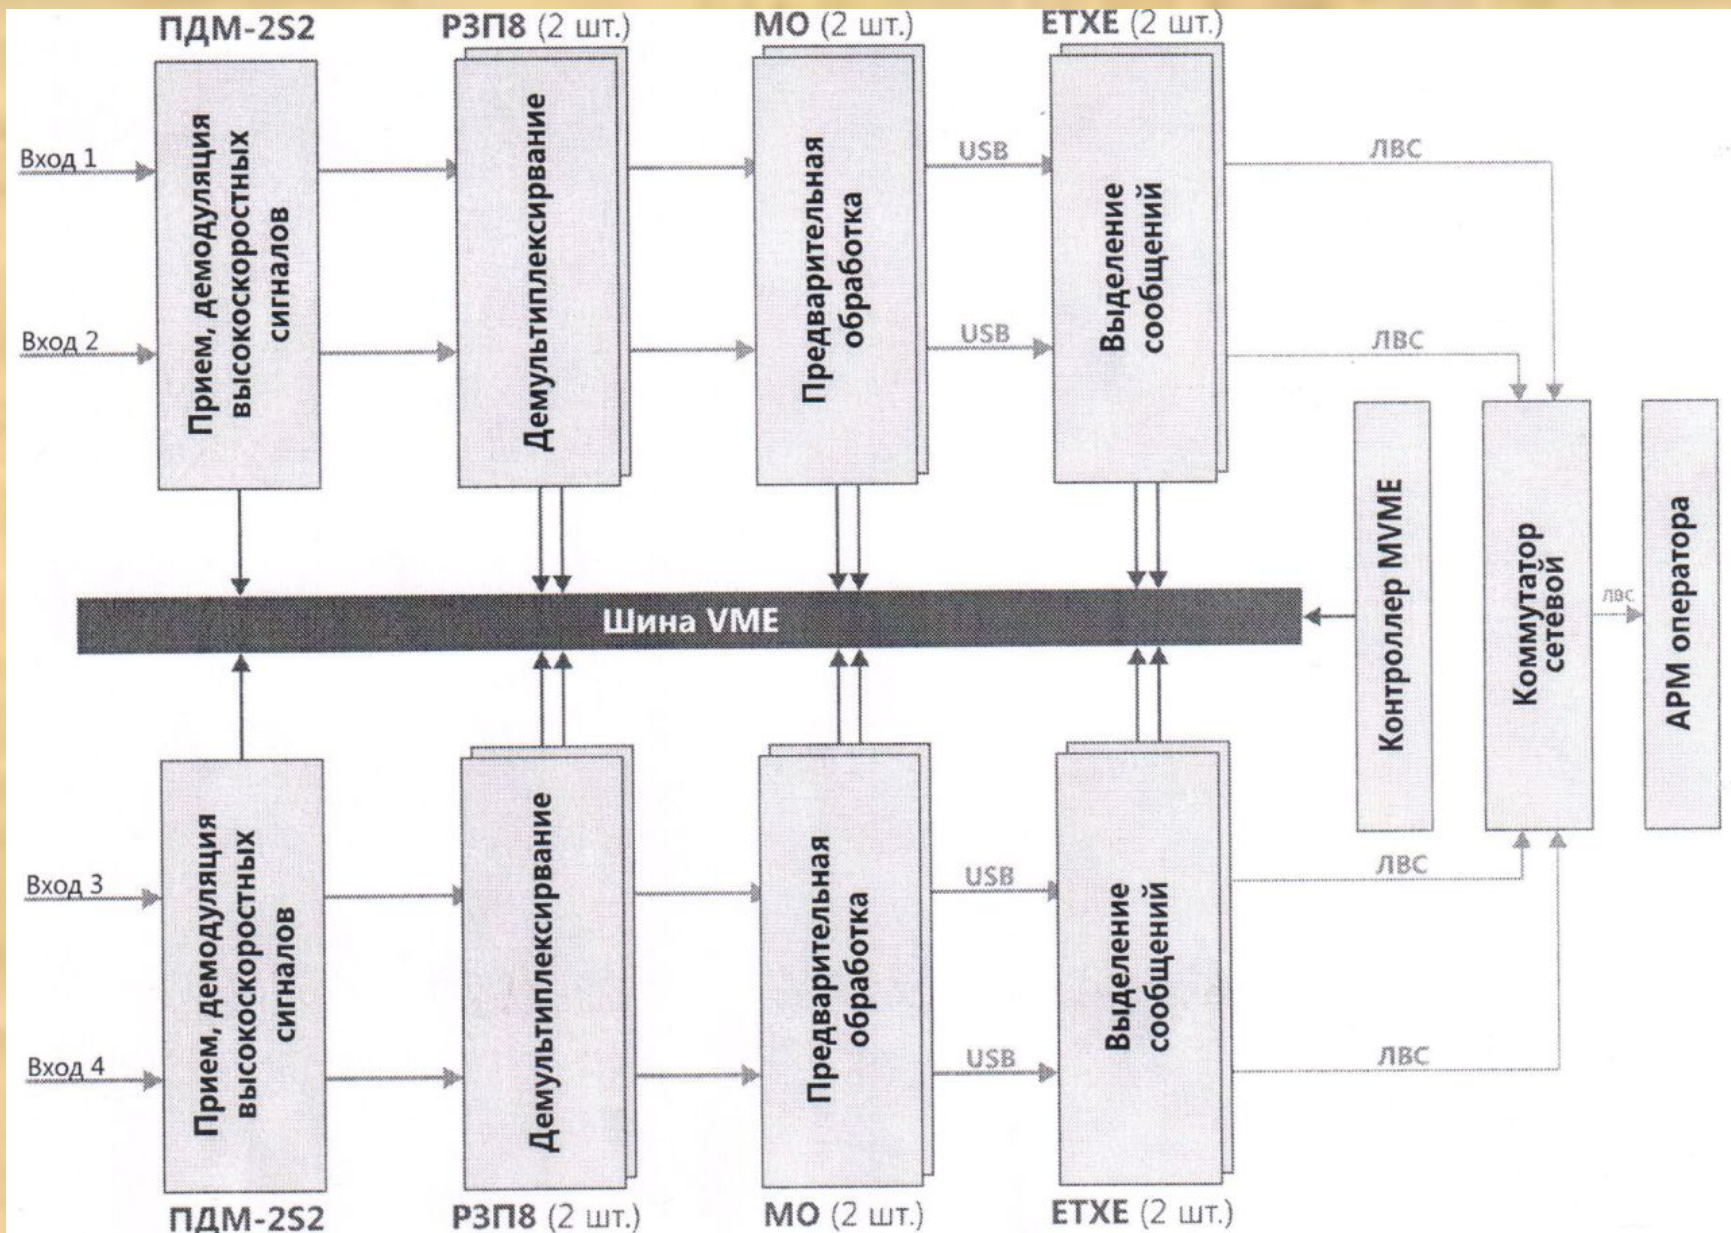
ПДМ-2S2
РЗП8 (2 шт.)
МО (2 шт.)
ETXE (2 шт.)

Вход 1
Вход 2
Прием, демодуляция высокоскоростных сигналов
Демультиплексирвание
Предварительная обработка
USB
USB
Выделение сообщений
ЛВС
ЛВС

Шина VME

Контроллер MVME
Коммутатор сетевой
ЛВС
АРМ оператора

Вход 3
Вход 4
Прием, демодуляция высокоскоростных сигналов
Демультиплексирвание
Предварительная обработка
USB
USB
Выделение сообщений
ЛВС
ЛВС

ПДМ-2S2
РЗП8 (2 шт.)
МО (2 шт.)
ETXE (2 шт.)